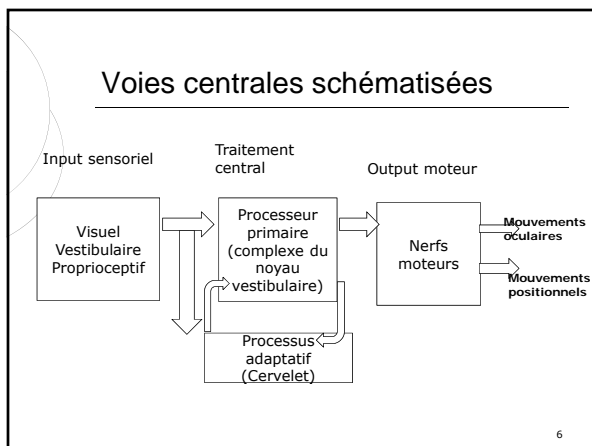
Voies centrales schématisées

Input sensoriel

Traitement central

Output moteur

Visuel
Vestibulaire
Proprioceptif

Processeur primaire (complexe du noyau vestibulaire)

Nerfs moteurs

Mouvements oculaires

Mouvements positionnels

Processus adaptatif (Cervelet)

6